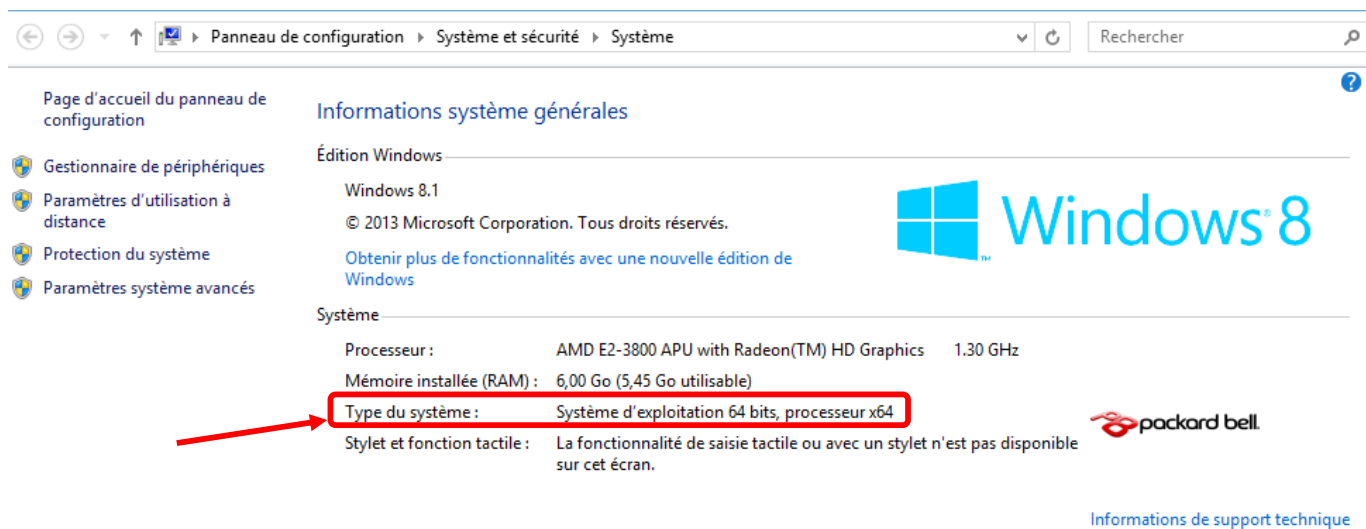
Panneau de configuration ▸ Système et sécurité ▸ Système

Rechercher

Page d'accueil du panneau de configuration

Gestionnaire de périphériques

Paramètres d'utilisation à distance

Protection du système

Paramètres système avancés

Informations système générales

Édition Windows

Windows 8.1

© 2013 Microsoft Corporation. Tous droits réservés.

Obtenir plus de fonctionnalités avec une nouvelle édition de Windows

Windows 8

Système

| | |
|---|---|
| Processeur : | AMD E2-3800 APU with Radeon(TM) HD Graphics 1.30 GHz |
| Mémoire installée (RAM) : | 6,00 Go (5,45 Go utilisable) |
| Type du système : | Système d'exploitation 64 bits, processeur x64 |
| Stylet et fonction tactile : | La fonctionnalité de saisie tactile ou avec un stylet n'est pas disponible sur cet écran. |

packard bell.

Informations de support technique